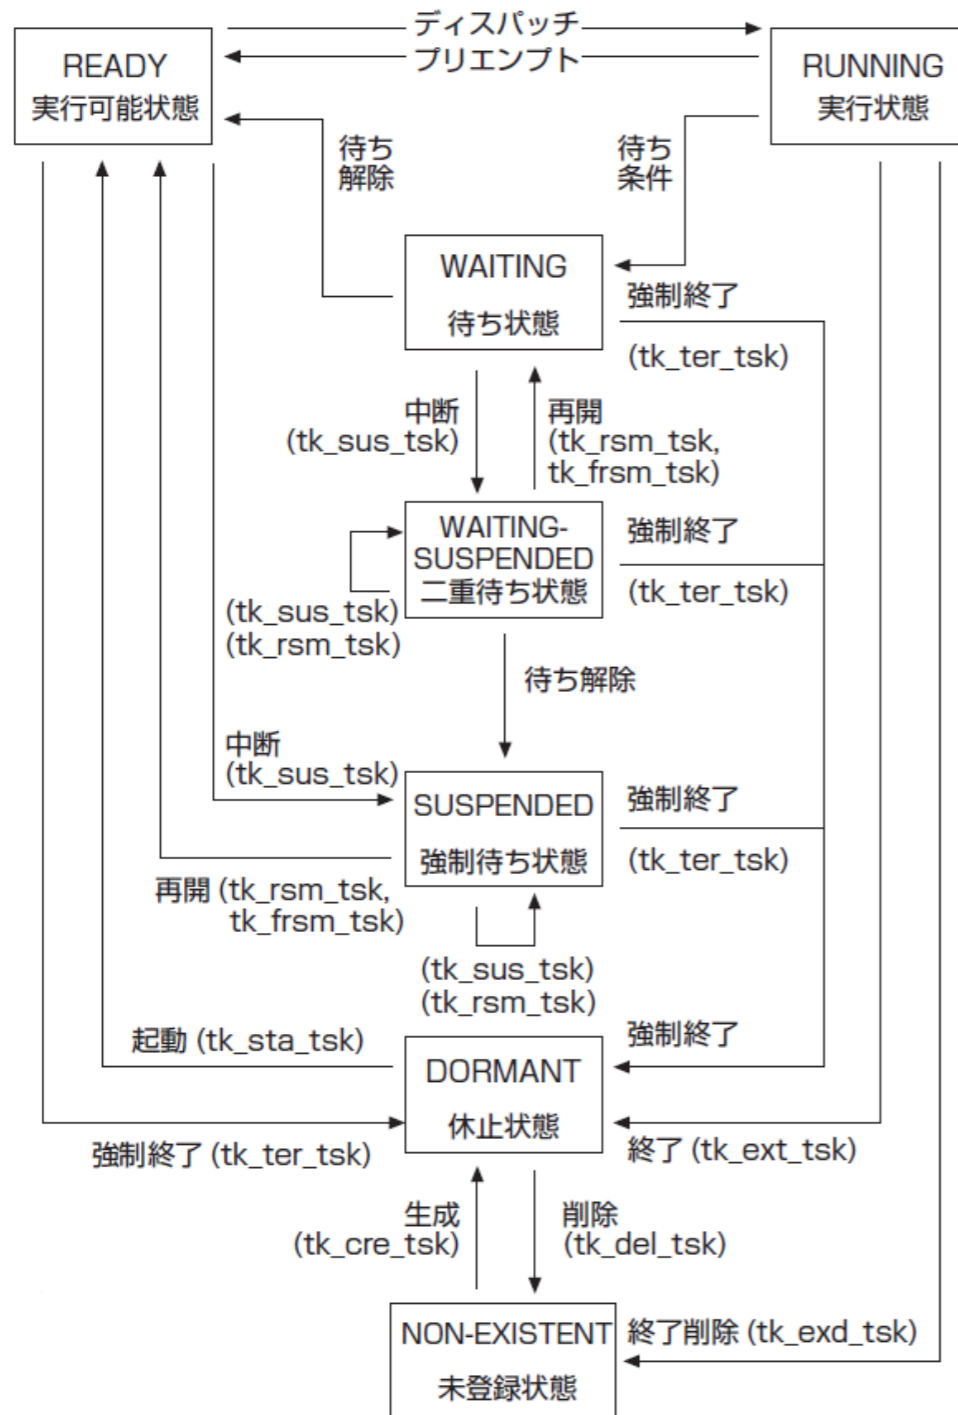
READY
実行可能状態

ディスパッチ
プリエンプト

RUNNING
実行状態

待ち
解除

待ち
条件

WAITING
待ち状態

強制終了
(tk_ter_tsk)

中断
(tk_sus_tsk)

再開
(tk_rsm_tsk,
tk_frsm_tsk)

WAITING-
SUSPENDED
二重待ち状態

強制終了
(tk_ter_tsk)

(tk_sus_tsk)
(tk_rsm_tsk)

待ち解除

中断
(tk_sus_tsk)

SUSPENDED
強制待ち状態

強制終了
(tk_ter_tsk)

再開 (tk_rsm_tsk,
tk_frsm_tsk)

(tk_sus_tsk)
(tk_rsm_tsk)

起動 (tk_sta_tsk)

強制終了

DORMANT
休止状態

強制終了 (tk_ter_tsk)

終了 (tk_ext_tsk)

生成
(tk_cre_tsk)

削除
(tk_del_tsk)

NON-EXISTENT
未登録状態

終了削除 (tk_exd_tsk)